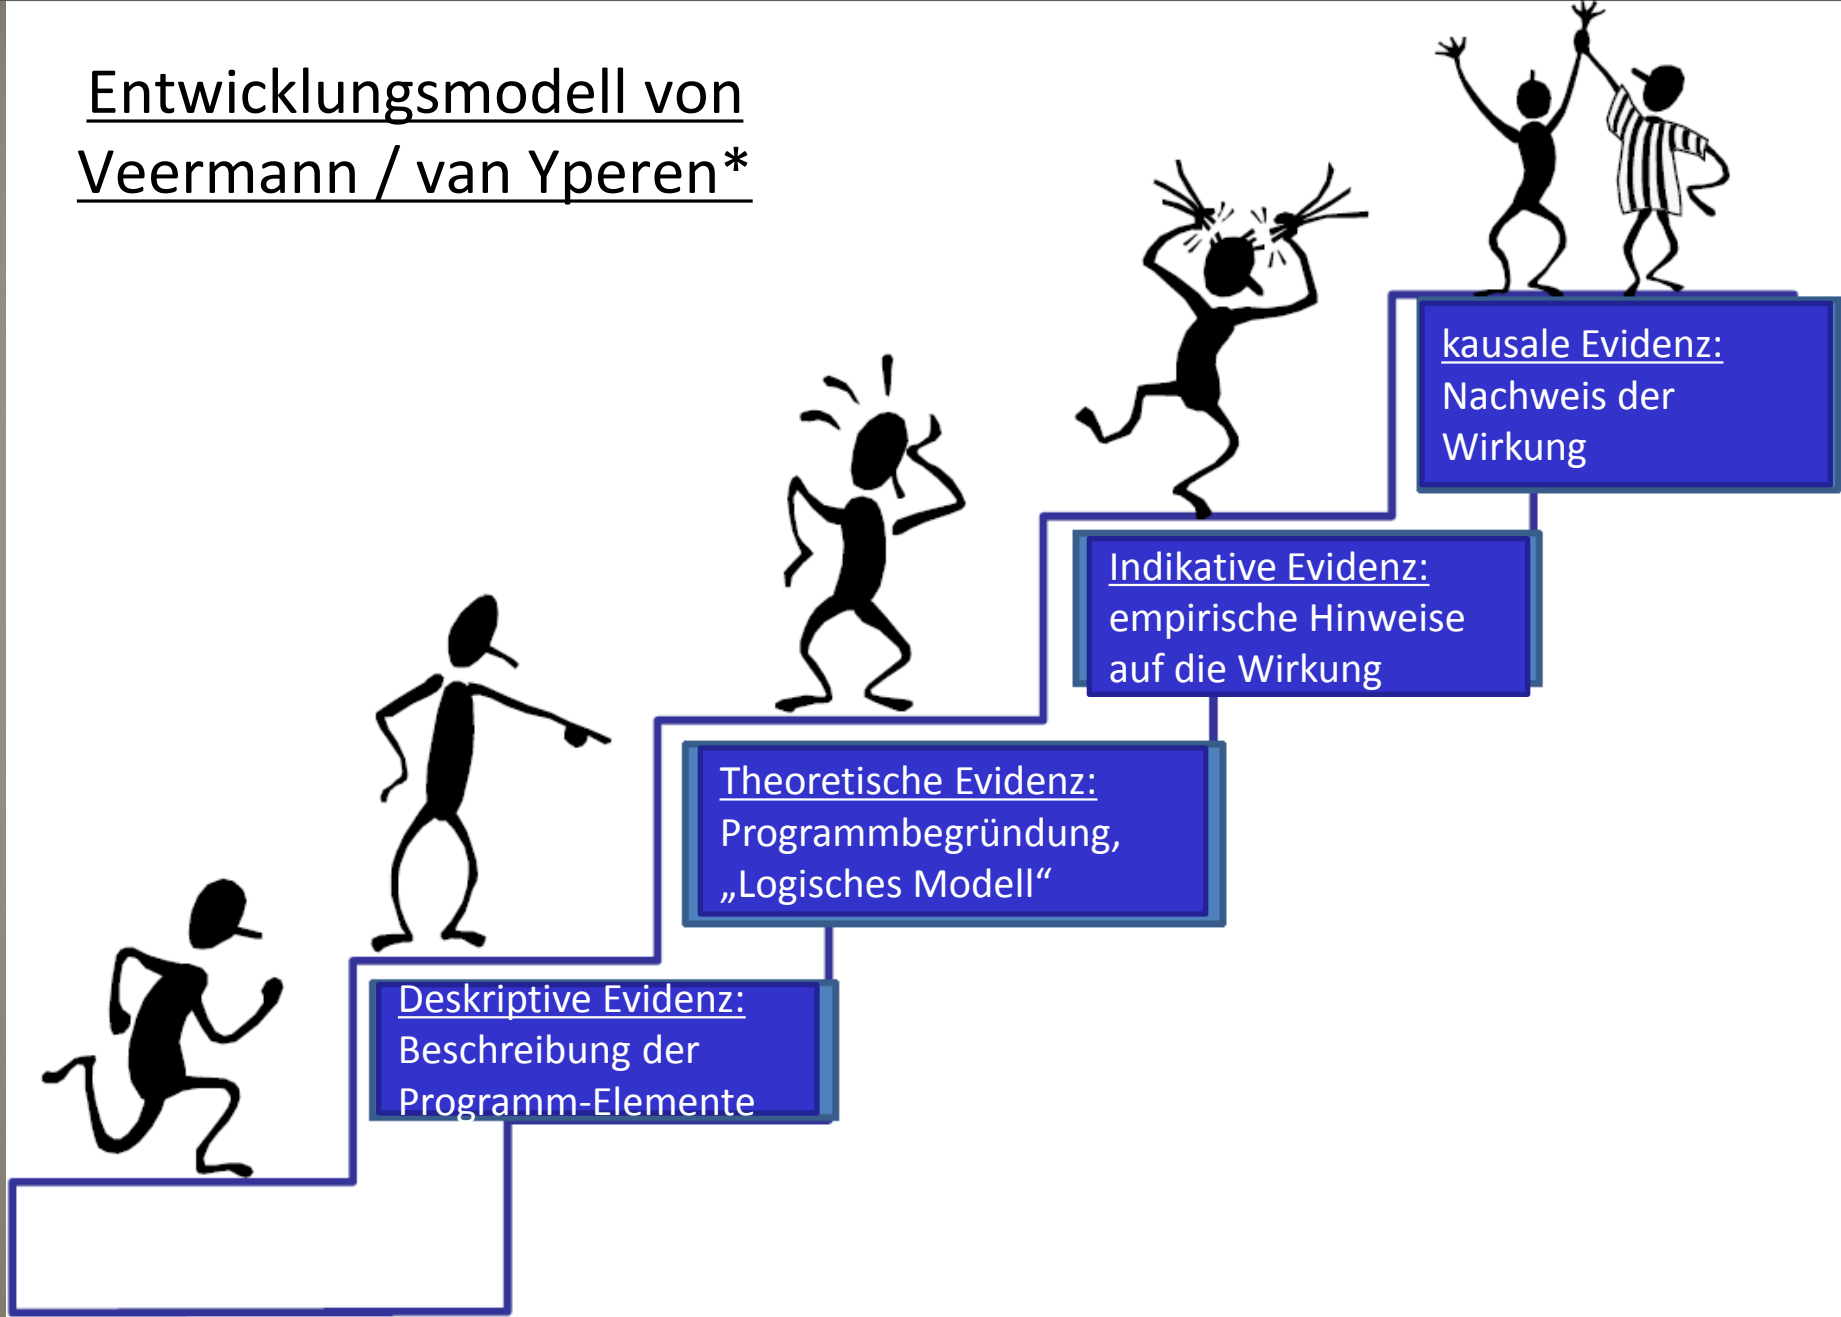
Entwicklungsmodell von Veermann / van Yperen*

kausale Evidenz:
Nachweis der Wirkung

Indikative Evidenz:
empirische Hinweise auf die Wirkung

Theoretische Evidenz:
Programmbegründung, „Logisches Modell“

Deskriptive Evidenz:
Beschreibung der Programm-Elemente